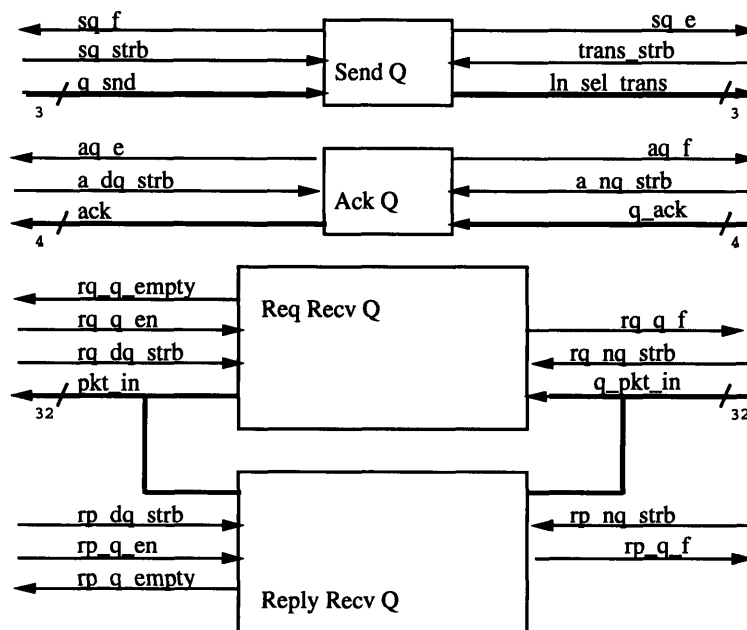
sq_f
sq_strb
q_snd
3
Send Q
sq_e
trans_strb
ln_sel_trans
3

aq_e
a_dq_strb
ack
4
Ack Q
aq_f
a_nq_strb
q_ack
4

rq_q_empty
rq_q_en
rq_dq_strb
pkt_in
32
Req Recv Q
rq_q_f
rq_nq_strb
q_pkt_in
32

rp_dq_strb
rp_q_en
rp_q_empty
Reply Recv Q
rp_nq_strb
rp_q_f